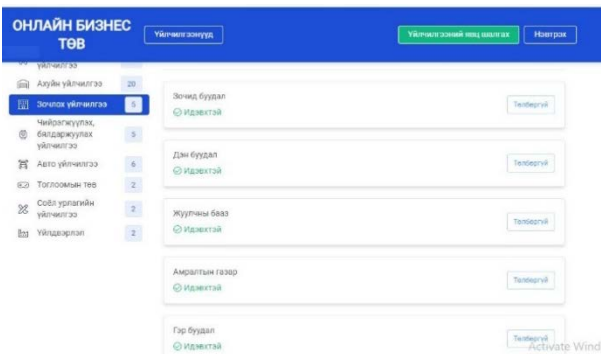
ОНЛАЙН БИЗНЕС ТӨВ

Үйлчилгээнүүд

Үйлчилгээний мэдээлэл шалгах

Нэвтрэх

үйлчилгээ

Ахуйн үйлчилгээ 20

Зочлох үйлчилгээ 5

Чийрэгжүүлэх, байдаржуулах үйлчилгээ 3

Авто үйлчилгээ 6

Тоглоомын төв 2

Соёл урлагийн үйлчилгээ 2

Үйлдвэрлэл 2

Зочид буудал
Идэвхтэй
Төлбөргүй

Дэн буудал
Идэвхтэй
Төлбөргүй

Жуулчны бааз
Идэвхтэй
Төлбөргүй

Амралтын газар
Идэвхтэй
Төлбөргүй

Гэр буудал
Идэвхтэй
Төлбөргүй

Activate Wind